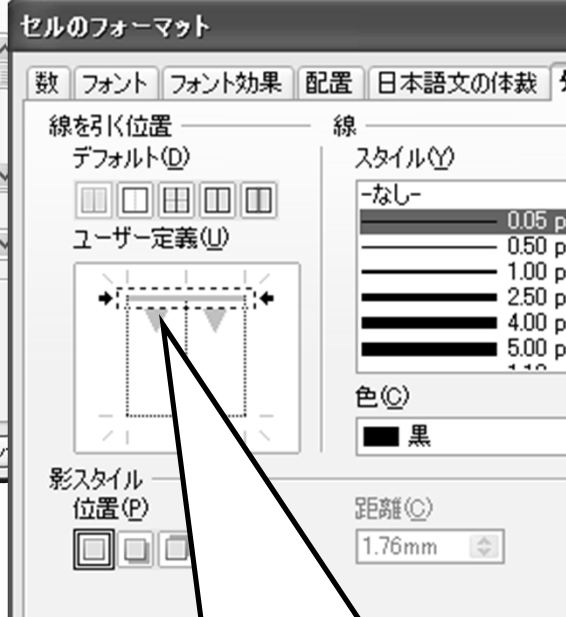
セルのフォーマット

数 フォント フォント効果 配置 日本語文の体裁 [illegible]

線を引く位置

デフォルト(D)

ユーザー定義(U)

線

スタイル(Y)

-なし-
0.05 p
0.50 p
1.00 p
2.50 p
4.00 p
5.00 p

色(C)

黒

影スタイル

位置(P)

距離(C)

1.76mm